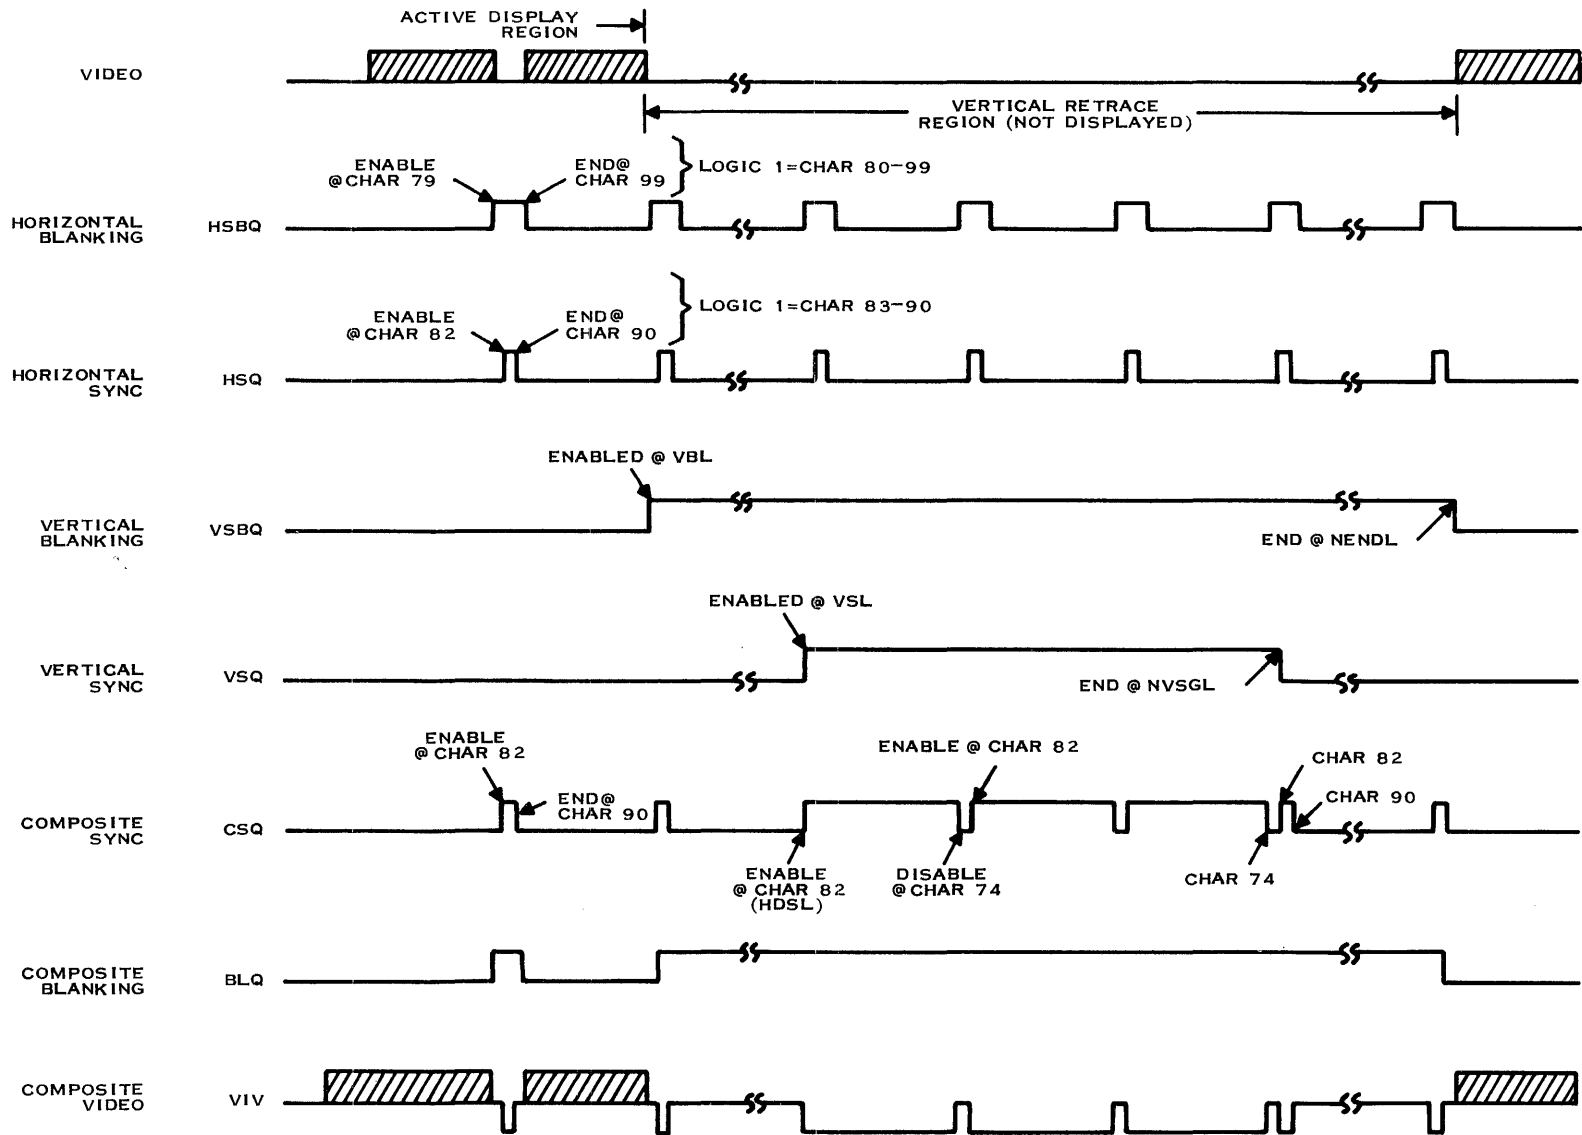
ACTIVE DISPLAY REGION

VIDEO

VERTICAL RETRACE REGION (NOT DISPLAYED)

ENABLE @CHAR 79

END@ CHAR 99

LOGIC 1=CHAR 80-99

HORIZONTAL BLANKING

HSBQ

ENABLE @CHAR 82

END@ CHAR 90

LOGIC 1=CHAR 83-90

HORIZONTAL SYNC

HSQ

ENABLED @ VBL

VERTICAL BLANKING

VSBQ

END @ NENDL

ENABLED @ VSL

VERTICAL SYNC

VSQ

END @ NVSGL

ENABLE @ CHAR 82

ENABLE @ CHAR 82

CHAR 82

END@ CHAR 90

CHAR 90

COMPOSITE SYNC

CSQ

ENABLE @ CHAR 82 (HDSL)

DISABLE @CHAR 74

CHAR 74

COMPOSITE BLANKING

BLQ

COMPOSITE VIDEO

VIV